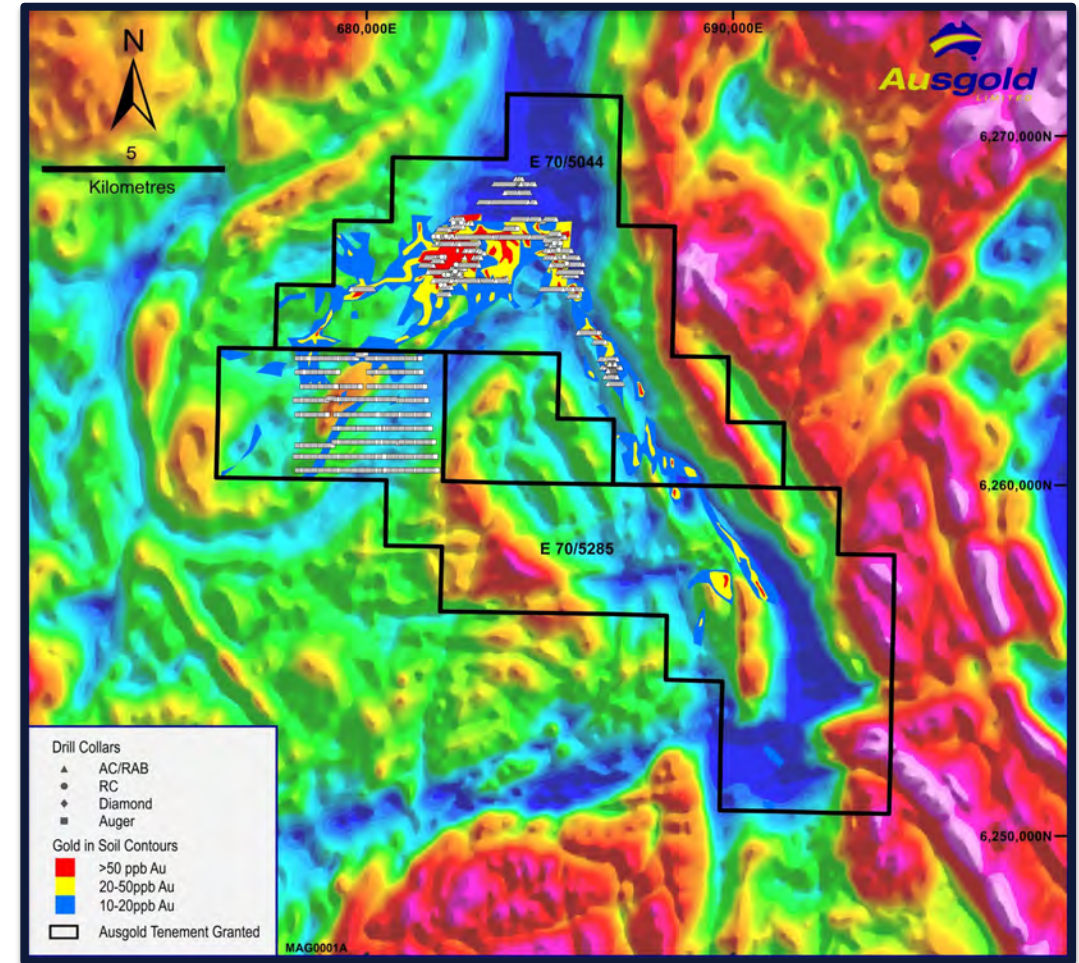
680,000E
690,000E
N
5
Kilometres
Ausgold
LIMITED
6,270,000N
E 70/5044
6,260,000N
E 70/5285
6,250,000N
Drill Collars
AC/RAB
RC
Diamond
Auger
Gold in Soil Contours
>50 ppb Au
20-50ppb Au
10-20ppb Au
Ausgold Tenement Granted
MAG0001A